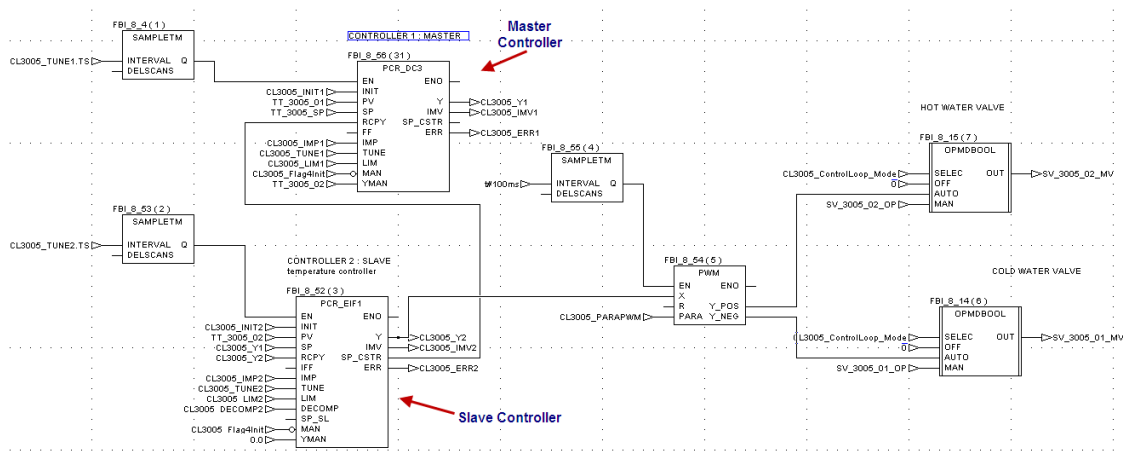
FBI_8_4(1)
SAMPLETM
CL3005_TUNE1.TS
INTERVAL Q
DELSCANS

CONTROLLER 1 : MASTER
Master Controller

FBI_8_56(31)
PCR_DC3
EN ENO
CL3005_INIT1 INIT
TT_3005_01 PV Y CL3005_Y1
TT_3005_SP SP IMV CL3005_IMV1
RCPY SP_CSTR
FF ERR CL3005_ERR1
CL3005_IMP1 IMP
CL3005_TUNE1 TUNE
CL3005_LIM1 LIM
CL3005_Flag4Init MAN
TT_3005_02 YMAN

HOT WATER VALVE

FBI_8_55(4)
SAMPLETM
t#100ms INTERVAL Q
DELSCANS

FBI_8_15(7)
OPMDBOOL
CL3005_ControlLoop_Mode SELEC OUT SV_3005_02_MV
0 OFF
AUTO
SV_3005_02_OP MAN

FBI_8_53(2)
SAMPLETM
CL3005_TUNE2.TS
INTERVAL Q
DELSCANS

CONTROLLER 2 : SLAVE
temperature controller

FBI_8_52(3)
PCR_EIF1
EN ENO
CL3005_INIT2 INIT
TT_3005_02 PV Y CL3005_Y2
CL3005_Y1 SP IMV CL3005_IMV2
CL3005_Y2 RCPY SP_CSTR
IFF ERR CL3005_ERR2
CL3005_IMP2 IMP
CL3005_TUNE2 TUNE
CL3005_LIM2 LIM
CL3005_DECOMP2 DECOMP
SP_SL
CL3005_Flag4Init MAN
0.0 YMAN

Slave Controller

FBI_8_54(5)
PWM
EN ENO
X
R Y_POS
CL3005_PARAPWM PARA Y_NEG

COLD WATER VALVE

FBI_8_14(6)
OPMDBOOL
CL3005_ControlLoop_Mode SELEC OUT SV_3005_01_MV
0 OFF
AUTO
SV_3005_01_OP MAN